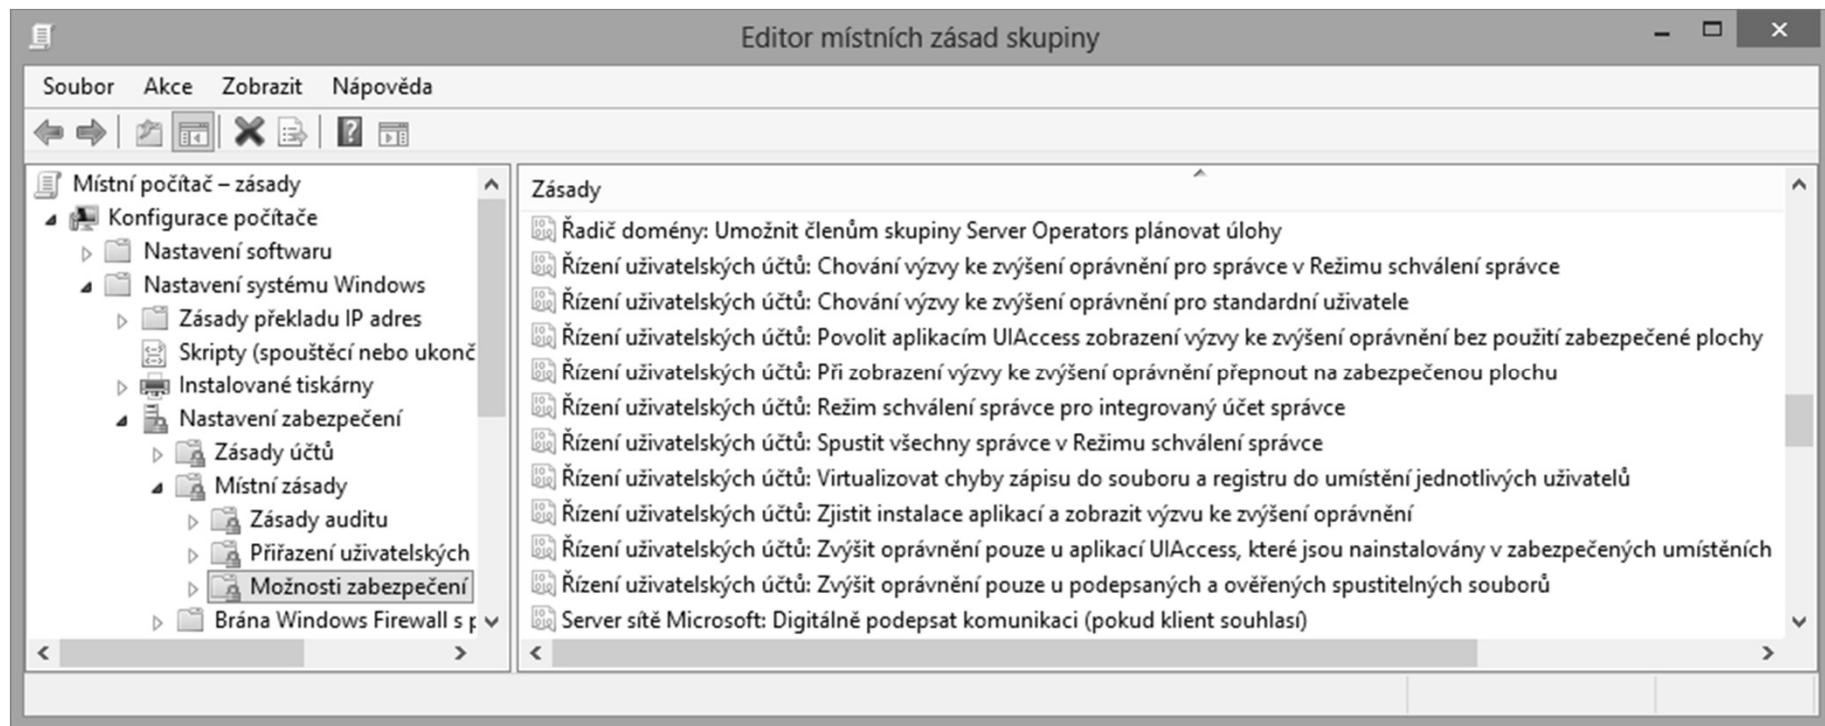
Editor místních zásad skupiny

Soubor Akce Zobrazit Nápověda

Místní počítač – zásady
Konfigurace počítače
Nastavení softwaru
Nastavení systému Windows
Zásady překladu IP adres
Skripty (spouštěcí nebo ukonč
Instalované tiskárny
Nastavení zabezpečení
Zásady účtů
Místní zásady
Zásady auditu
Přiřazení uživatelských
Možnosti zabezpečení
Brána Windows Firewall s p

Zásady
Řadič domény: Umožnit členům skupiny Server Operators plánovat úlohy
Řízení uživatelských účtů: Chování výzvy ke zvýšení oprávnění pro správce v Režimu schválení správce
Řízení uživatelských účtů: Chování výzvy ke zvýšení oprávnění pro standardní uživatele
Řízení uživatelských účtů: Povolit aplikacím UIAccess zobrazení výzvy ke zvýšení oprávnění bez použití zabezpečené plochy
Řízení uživatelských účtů: Při zobrazení výzvy ke zvýšení oprávnění přepnout na zabezpečenou plochu
Řízení uživatelských účtů: Režim schválení správce pro integrovaný účet správce
Řízení uživatelských účtů: Spustit všechny správce v Režimu schválení správce
Řízení uživatelských účtů: Virtualizovat chyby zápisu do souboru a registru do umístění jednotlivých uživatelů
Řízení uživatelských účtů: Zjistit instalace aplikací a zobrazit výzvu ke zvýšení oprávnění
Řízení uživatelských účtů: Zvýšit oprávnění pouze u aplikací UIAccess, které jsou nainstalovány v zabezpečených umístěních
Řízení uživatelských účtů: Zvýšit oprávnění pouze u podepsaných a ověřených spustitelných souborů
Server sítě Microsoft: Digitálně podepsat komunikaci (pokud klient souhlasí)